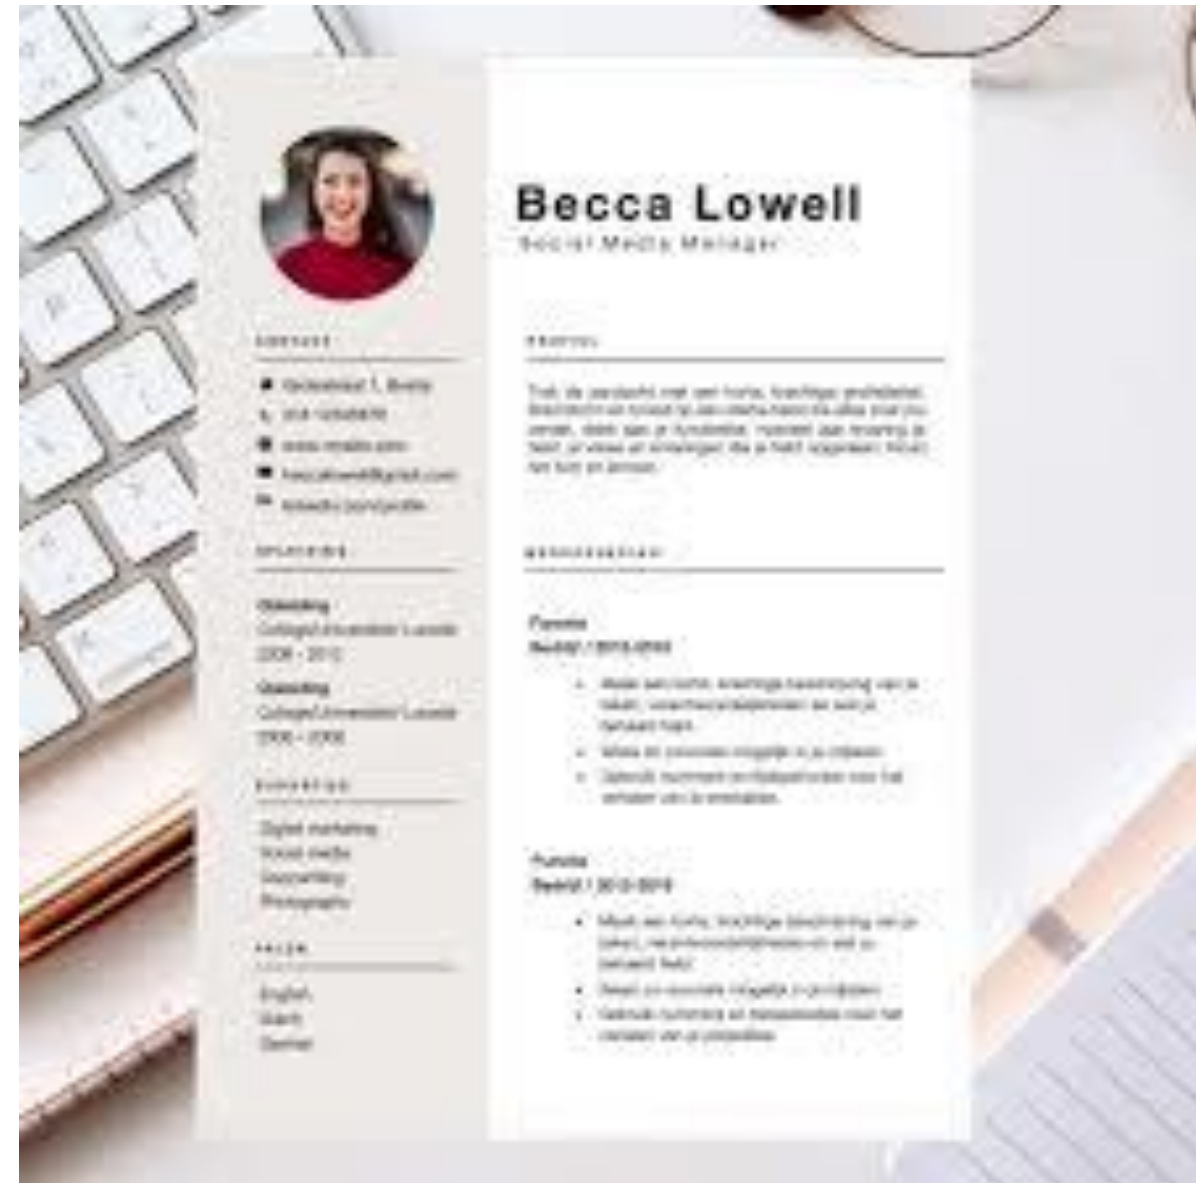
Becca Lowell
Social Media Manager

CONTACT
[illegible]
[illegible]
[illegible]
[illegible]
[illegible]

OPLEIDING
Opleiding
College/Universiteit Locatie
2008 - 2010
Opleiding
College/Universiteit Locatie
2006 - 2008

EXPERTISE
Digital marketing
Social media
Copywriting
Photography

TALEN
English
Dutch
German

PROFIEL
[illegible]

WERKERVARING
Functie
Bedrijf | 2015-2018
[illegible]
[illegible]
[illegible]

Functie
Bedrijf | 2012-2015
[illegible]
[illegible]
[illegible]